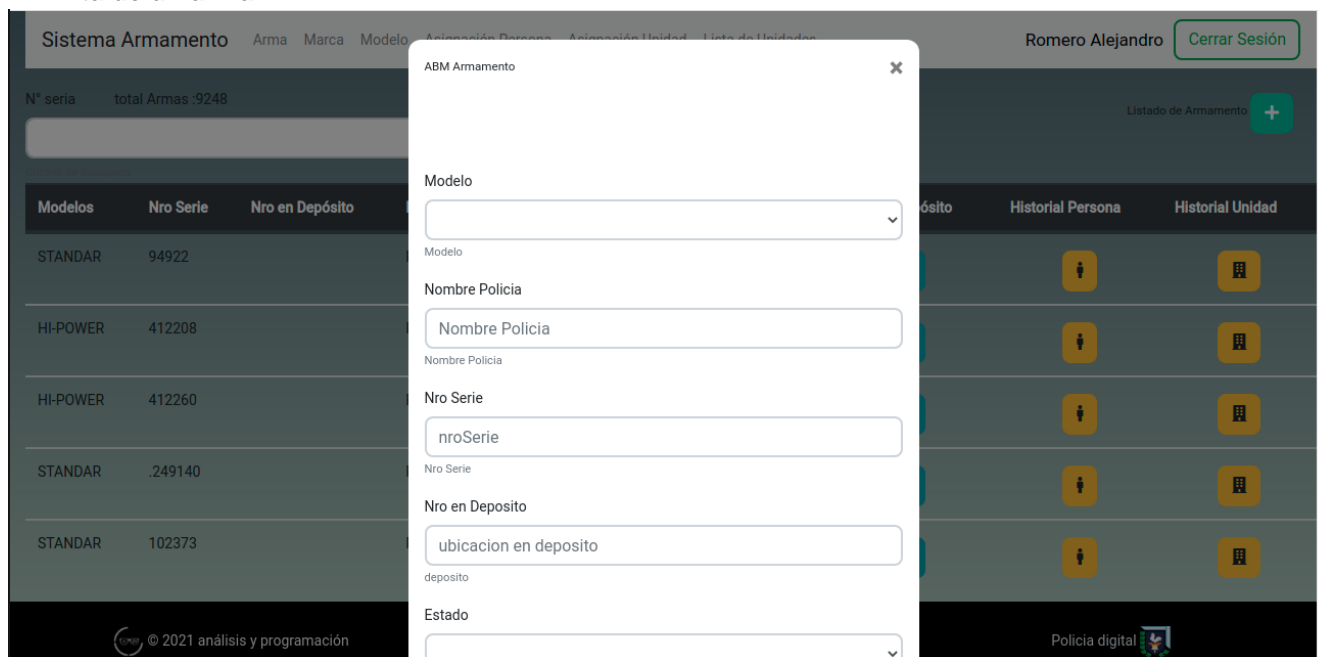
Sistema Armamento Arma Marca Modelo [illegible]

Romero Alejandro Cerrar Sesión

N° seria total Armas :9248

Listado de Armamento +

| Modelos | Nro Serie | Nro en Depósito | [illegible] | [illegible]ósito | Historial Persona | Historial Unidad |
|---|---|---|---|---|---|---|
| STANDAR | 94922 | | | | | |
| HI-POWER | 412208 | | | | | |
| HI-POWER | 412260 | | | | | |
| STANDAR | .249140 | | | | | |
| STANDAR | 102373 | | | | | |

© 2021 análisis y programación

Policia digital

ABM Armamento

×

Modelo

Modelo

Nombre Policia

Nombre Policia

Nombre Policia

Nro Serie

nroSerie

Nro Serie

Nro en Deposito

ubicacion en deposito

deposito

Estado